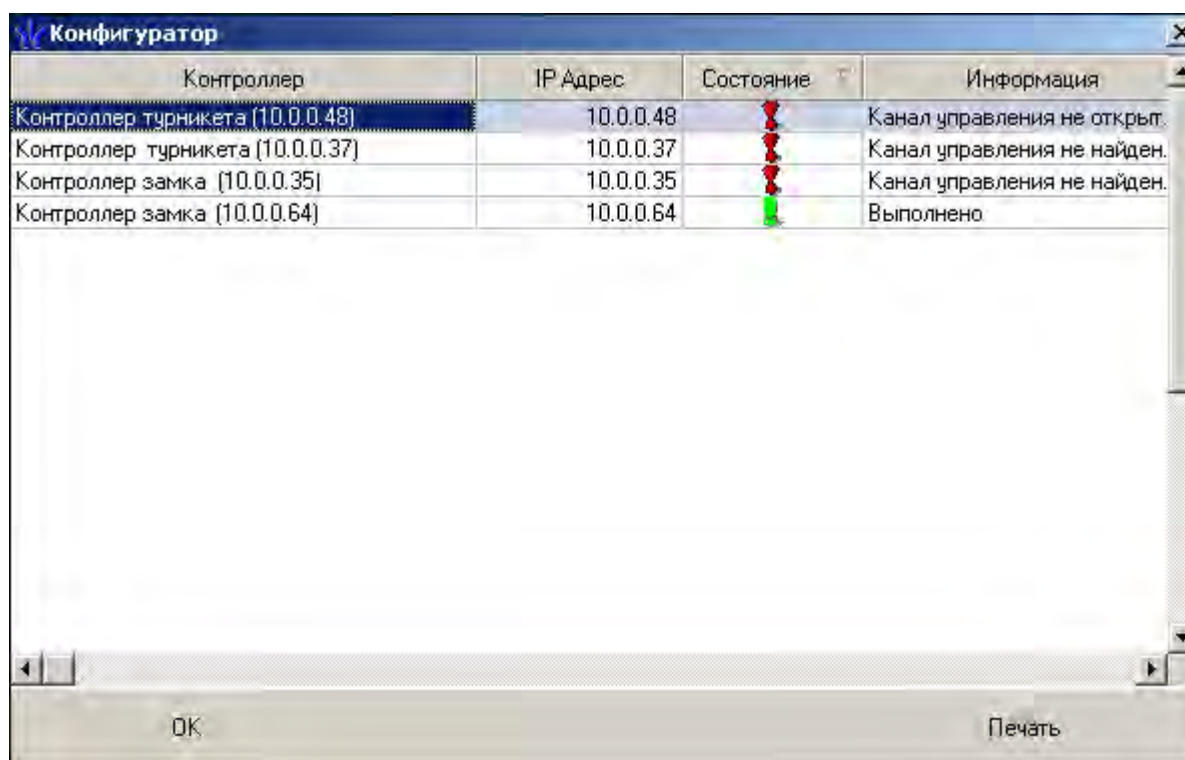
Конфигуратор

| Контроллер | IP Адрес | Состояние | Информация |
|---|---|---|---|
| Контроллер турникета (10.0.0.48) | 10.0.0.48 | | Канал управления не открыт. |
| Контроллер турникета (10.0.0.37) | 10.0.0.37 | | Канал управления не найден. |
| Контроллер замка (10.0.0.35) | 10.0.0.35 | | Канал управления не найден. |
| Контроллер замка (10.0.0.64) | 10.0.0.64 | | Выполнено |

OK

Печать